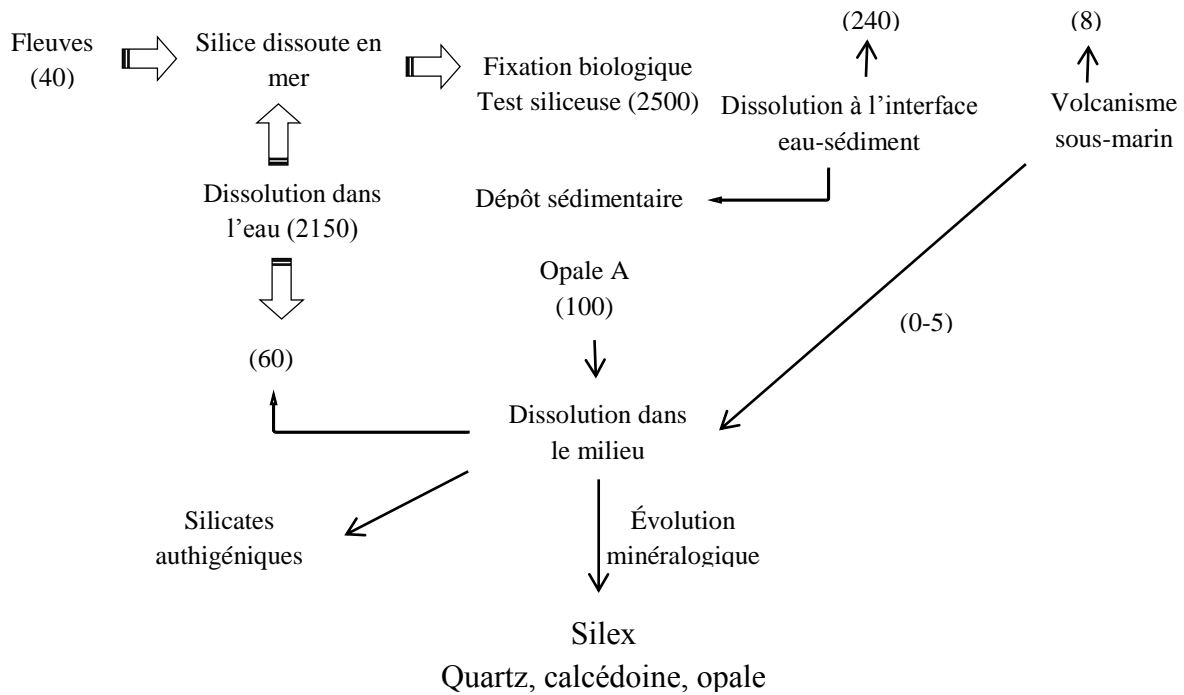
Fleuves (40)

Silice dissoute en mer

Fixation biologique
Test siliceuse (2500)

(240)

Dissolution à l'interface eau-sédiment

(8)

Volcanisme sous-marin

Dissolution dans l'eau (2150)

Dépôt sédimentaire

Opale A
(100)

(0-5)

(60)

Dissolution dans le milieu

Silicates authigéniques

Évolution minéralogique

Silex
Quartz, calcédoine, opale